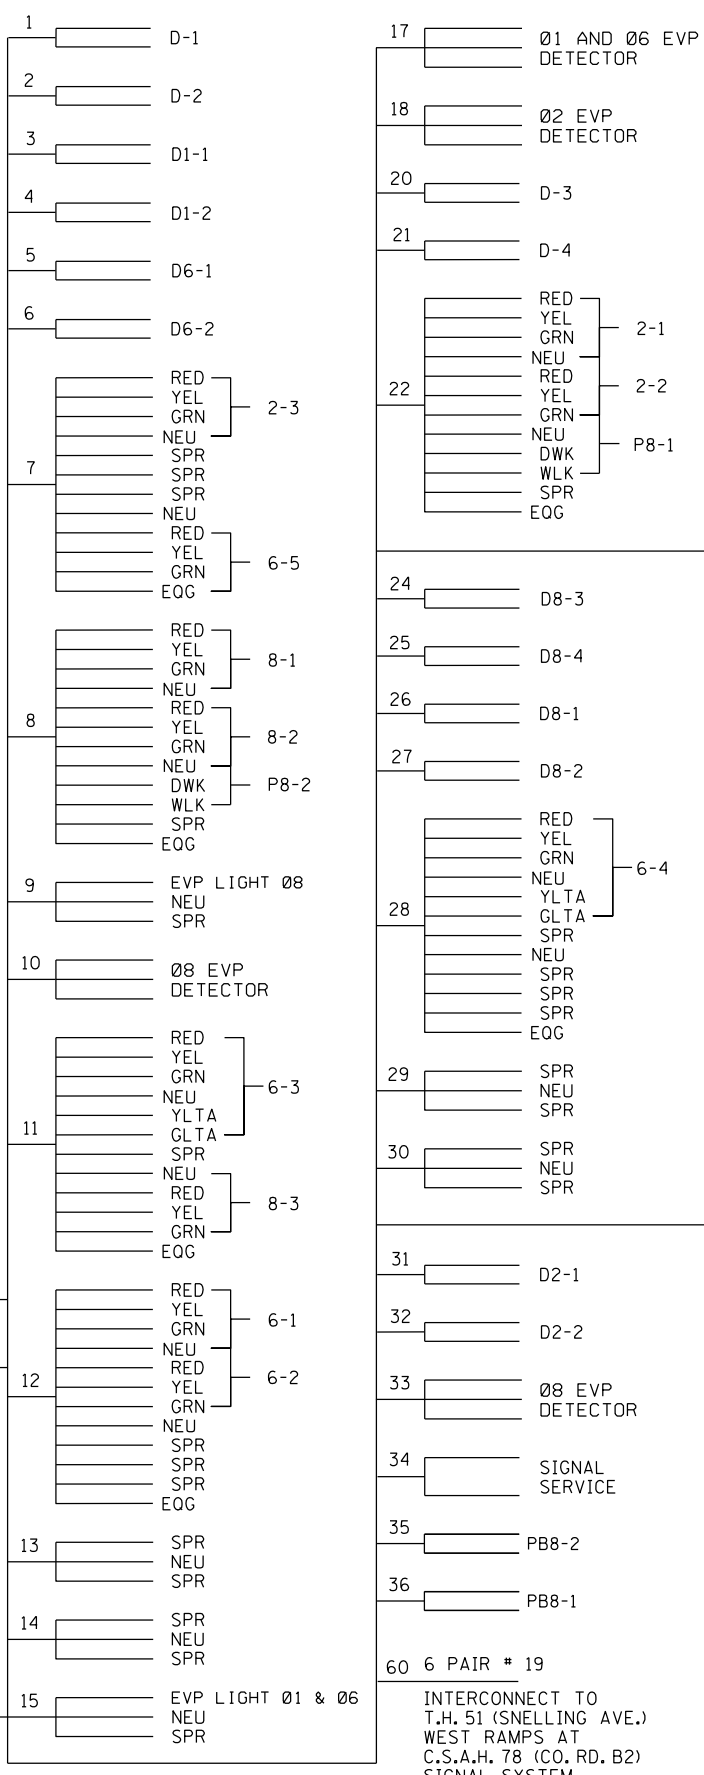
1 D-1

2 D-2

3 D1-1

4 D1-2

5 D6-1

6 D6-2

7
RED
YEL
GRN
NEU
2-3
SPR
SPR
SPR
NEU
RED
YEL
GRN
EQG
6-5

8
RED
YEL
GRN
NEU
8-1
RED
YEL
GRN
NEU
8-2
DWK
WLK
P8-2
SPR
EQG

9
EVP LIGHT Ø8
NEU
SPR

10
Ø8 EVP
DETECTOR

11
RED
YEL
GRN
NEU
YLTA
GLTA
6-3
SPR
NEU
RED
YEL
GRN
8-3
EQG

12
RED
YEL
GRN
NEU
6-1
RED
YEL
GRN
6-2
NEU
SPR
SPR
SPR
EQG

13
SPR
NEU
SPR

14
SPR
NEU
SPR

15
EVP LIGHT Ø1 & Ø6
NEU
SPR

17
Ø1 AND Ø6 EVP
DETECTOR

18
Ø2 EVP
DETECTOR

20 D-3

21 D-4

22
RED
YEL
GRN
NEU
2-1
RED
YEL
GRN
2-2
NEU
DWK
WLK
P8-1
SPR
EQG

24 D8-3

25 D8-4

26 D8-1

27 D8-2

28
RED
YEL
GRN
NEU
YLTA
GLTA
6-4
SPR
NEU
SPR
SPR
SPR
EQG

29
SPR
NEU
SPR

30
SPR
NEU
SPR

31 D2-1

32 D2-2

33
Ø8 EVP
DETECTOR

34
SIGNAL
SERVICE

35 PB8-2

36 PB8-1

60 6 PAIR # 19

INTERCONNECT TO
T.H. 51 (SNELLING AVE.)
WEST RAMPS AT
C.S.A.H. 78 (CO. RD. B2)
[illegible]